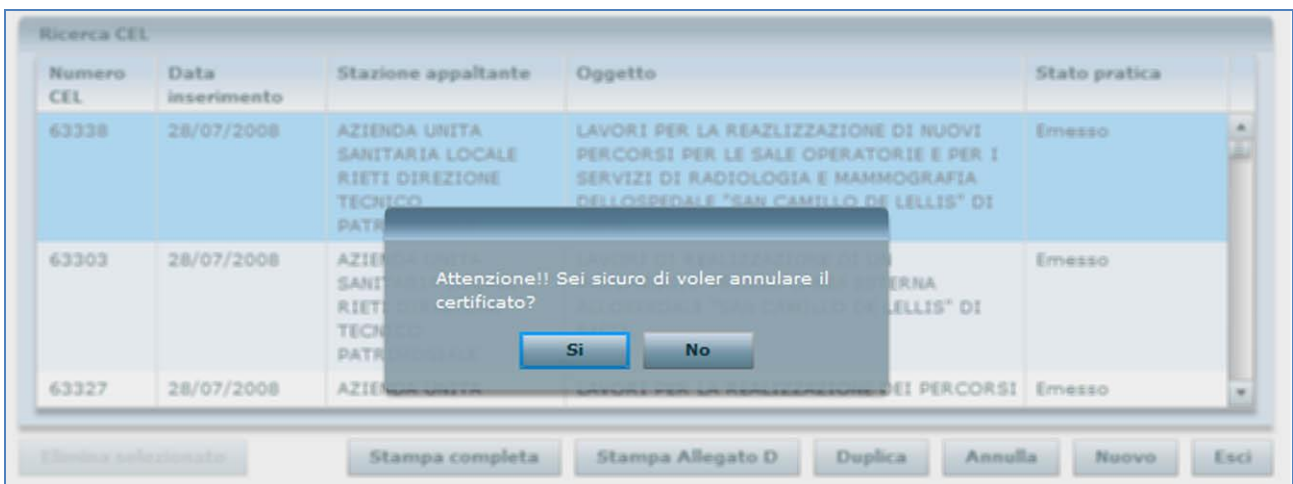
Ricerca CEL

| Numero CEL | Data inserimento | Stazione appaltante | Oggetto | Stato pratica |
|---|---|---|---|---|
| 63338 | 28/07/2008 | AZIENDA UNITA SANITARIA LOCALE RIETI DIREZIONE TECNICO PATR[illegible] | LAVORI PER LA REAZLIZZAZIONE DI NUOVI PERCORSI PER LE SALE OPERATORIE E PER I SERVIZI DI RADIOLOGIA E MAMMOGRAFIA DELLOSPEDALE "SAN CAMILLO DE LELLIS" DI | Emesso |
| 63303 | 28/07/2008 | AZIE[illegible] SANIT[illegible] RIETI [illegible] TECN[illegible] PATR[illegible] | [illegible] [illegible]ERNA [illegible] LELLIS" DI | Emesso |
| 63327 | 28/07/2008 | AZIE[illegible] | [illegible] DEI PERCORSI | Emesso |

Attenzione!! Sei sicuro di voler annulare il certificato?

Si

No

Elimina selezionato

Stampa completa

Stampa Allegato D

Duplica

Annulla

Nuovo

Esci